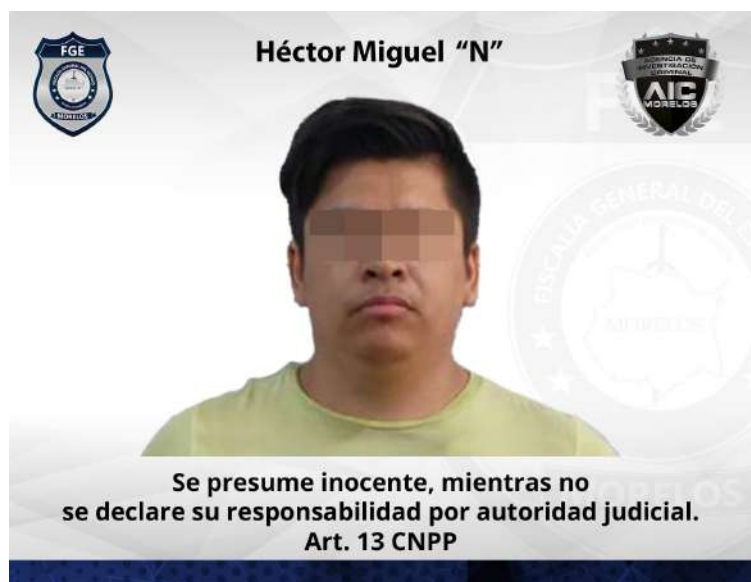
FGE
MORELOS

Héctor Miguel "N"

AGENCIA DE INVESTIGACIÓN CRIMINAL
AIC
MORELOS

FISCALÍA GENERAL DEL ESTADO
MORELOS

Se presume inocente, mientras no se declare su responsabilidad por autoridad judicial. Art. 13 CNPP